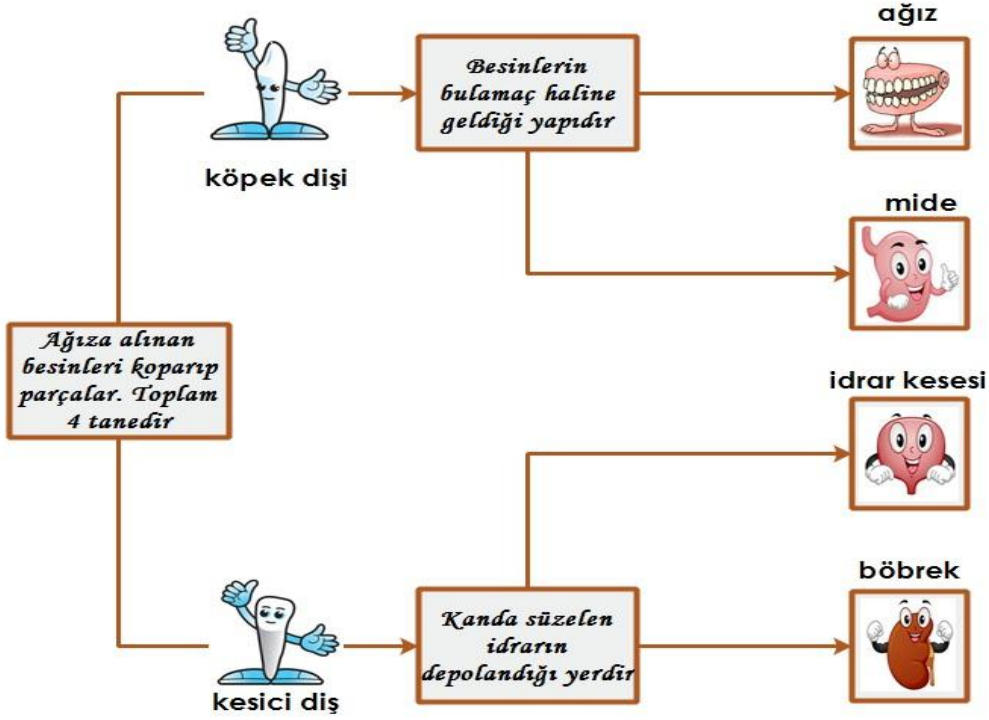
Ağıza alınan besinleri koparıp parçalar. Toplam 4 tanedir

köpek dişi

Besinlerin bulamaç haline geldiği yapıdır

ağız

mide

kesici diş

Kanda süzelen idrarın depolandığı yerdir

idrar kesesi

böbrek